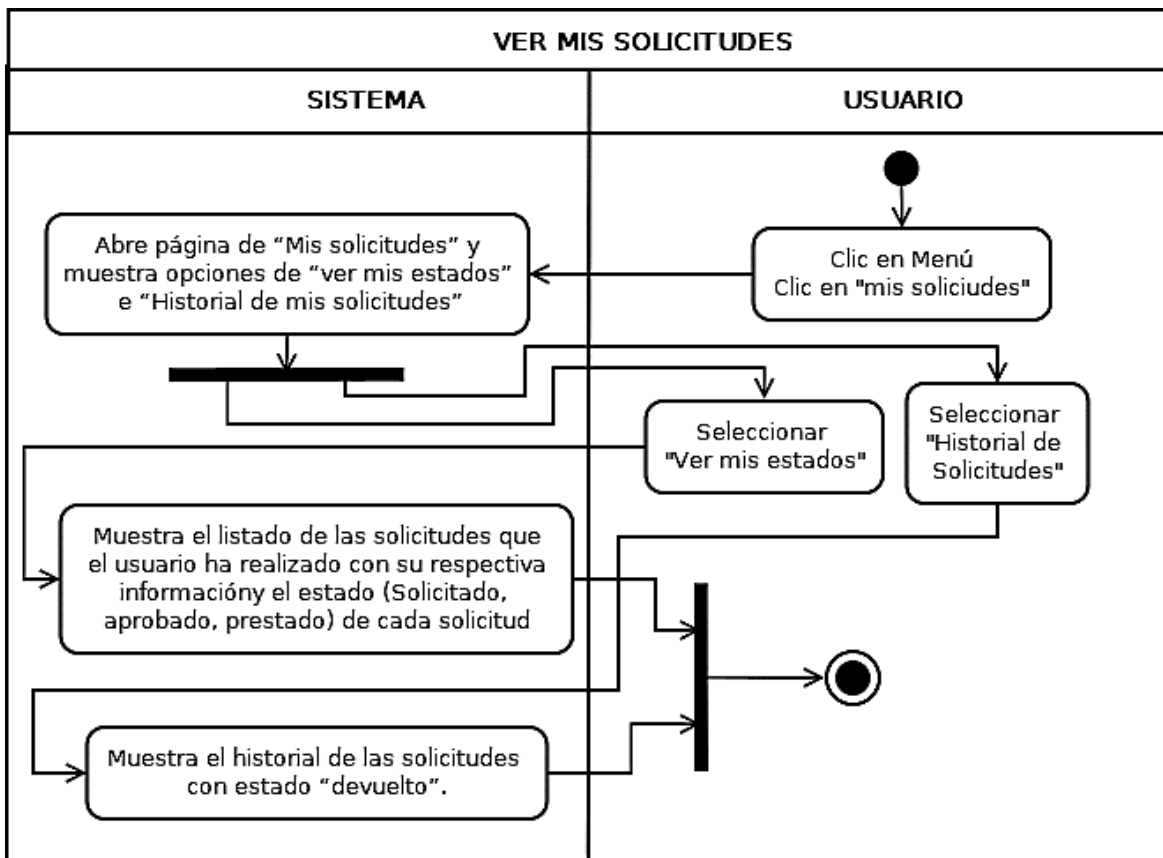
VER MIS SOLICITUDES

SISTEMA

USUARIO

Clic en Menú
Clic en "mis soliciudes"

Abre página de “Mis solicitudes” y muestra opciones de “ver mis estados” e “Historial de mis solicitudes”

Seleccionar "Ver mis estados"

Seleccionar "Historial de Solicitudes"

Muestra el listado de las solicitudes que el usuario ha realizado con su respectiva informacióny el estado (Solicitado, aprobado, prestado) de cada solicitud

Muestra el historial de las solicitudes con estado “devuelto”.